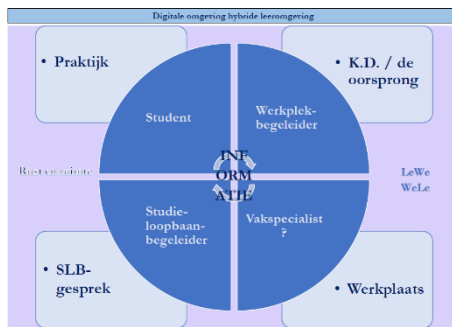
Digitale omgeving hybride leeromgeving

• Praktijk

• K.D. / de oorsprong

Student

Werkplek-begeleider

INF ORM ATIE

Studie-loopbaan-begeleider

Vakspecialist ?

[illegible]

LeWe WeLe

• SLB-gesprek

• Werkplaats